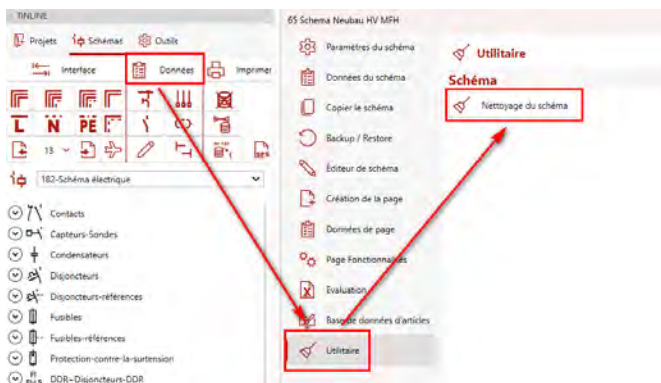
TINLINE

Projets Schémas Outils

Interface Données Imprimer

L N PE

13

182-Schéma électrique

Contacts
Capteurs-Sondes
Condensateurs
Disjoncteurs
Disjoncteurs-références
Fusibles
Fusibles-références
Protection-contre-la-surtension
DDR+Disjoncteurs-DDR

65 Schema Neubau HV MFH

Paramètres du schéma
Données du schéma
Copier le schéma
Backup / Restore
Éditeur de schéma
Création de la page
Données de page
Page Fonctionnalités
Evaluation
Base de données d'articles
Utilitaire

Utilitaire

Schéma

Nettoyage du schéma